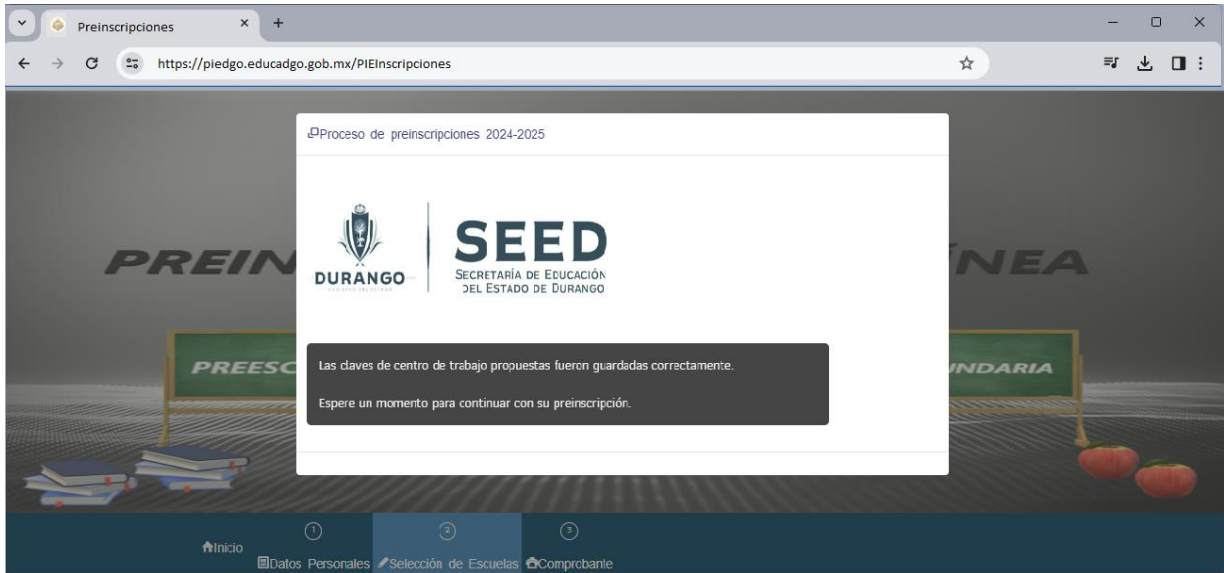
Preinscripciones

https://piedgo.educadgo.gob.mx/PIEInscripciones

PREIN

NEA

PREESC

UNDARIA

Proceso de preinscripciones 2024-2025

DURANGO

SEED
SECRETARÍA DE EDUCACIÓN DEL ESTADO DE DURANGO

Las claves de centro de trabajo propuestas fueron guardadas correctamente.

Espere un momento para continuar con su preinscripción.

Inicio

1
Datos Personales

2
Selección de Escuelas

3
Comprobante